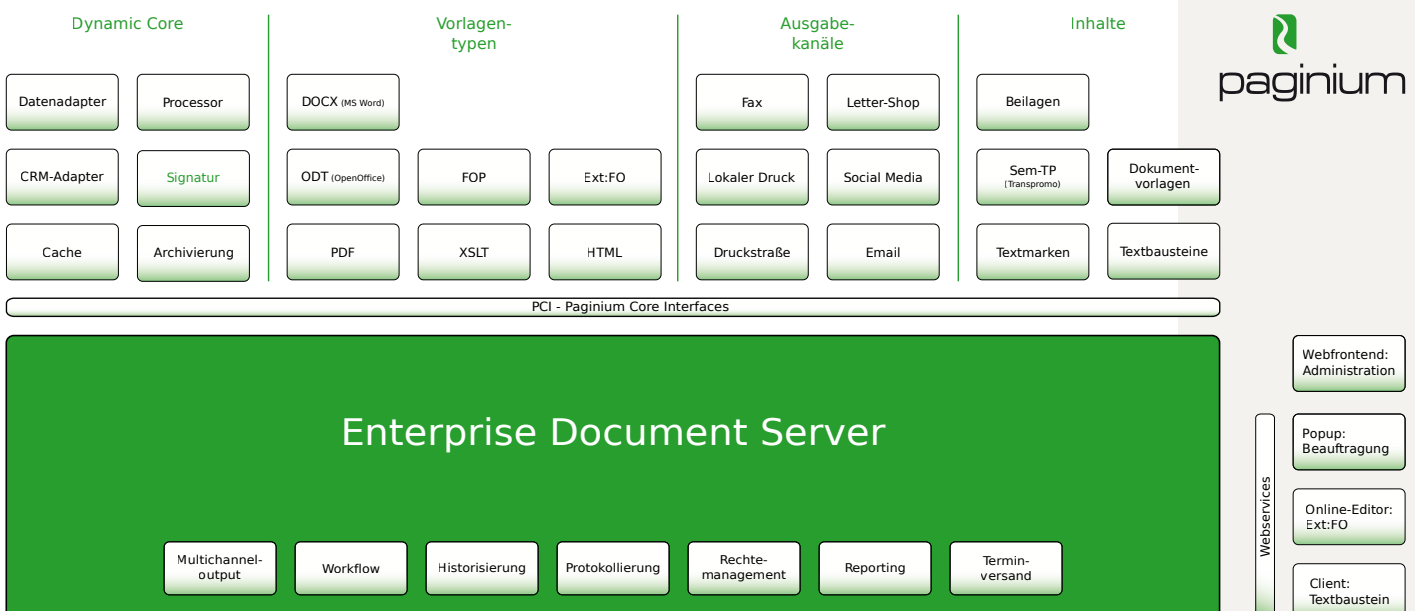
Dynamic Core

Datenadapter

Processor

CRM-Adapter

Signatur

Cache

Archivierung

Vorlagen-typen

DOCX (MS Word)

ODT (OpenOffice)

FOP

Ext:FO

PDF

XSLT

HTML

Ausgabe-kanäle

Fax

Letter-Shop

Lokaler Druck

Social Media

Druckstraße

Email

Inhalte

Beilagen

Sem-TP (Transpromo)

Dokument-vorlagen

Textmarken

Textbausteine

paginium

PCI - Paginium Core Interfaces

Enterprise Document Server

Multichannel-output

Workflow

Historisierung

Protokollierung

Rechte-management

Reporting

Termin-versand

Webservices

Webfrontend: Administration

Popup: Beauftragung

Online-Editor: Ext:FO

Client: Textbaustein